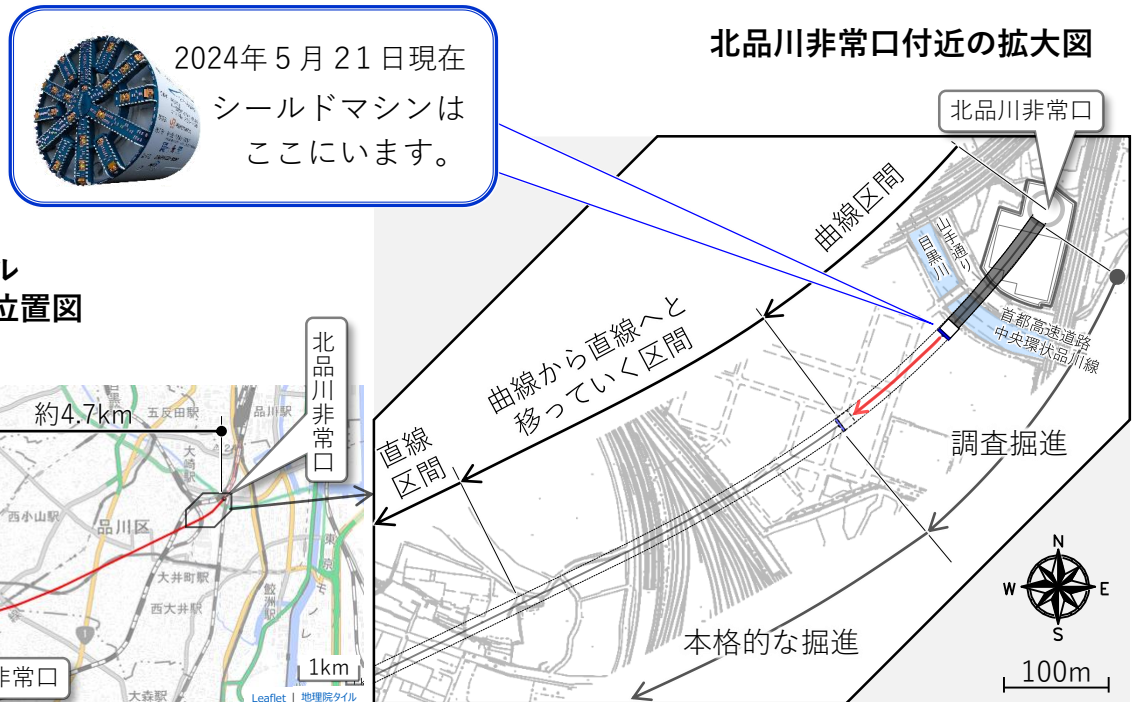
2024年5月21日現在
シールドマシンは
ここにいます。

北品川非常口付近の拡大図

レ
位置図

北品川非常口

曲線区間

山手通り
目黒川

首都高速道路
中央環状品川線

曲線から直線へと
移っていく区間

北品川非常口

約4.7km

五反田駅
品川駅
大崎駅
西小山駅
品川区
大井町駅
西大井駅
大森駅

直線
区間

調査掘進

本格的な掘進

N
W
E
S

100m

1km

非常口

Leaflet | 地理院タイル